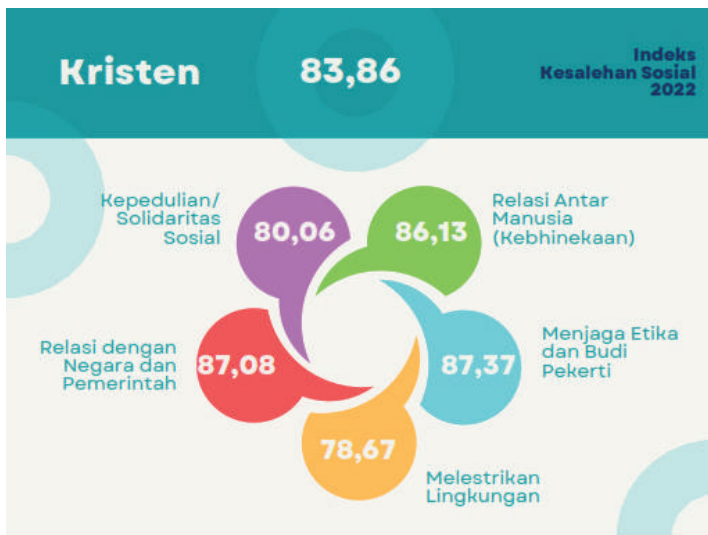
Kristen

83,86

Indeks Kesalehan Sosial 2022

Kepedulian/ Solidaritas Sosial

80,06

Relasi Antar Manusia (Kebhinekaan)

86,13

Relasi dengan Negara dan Pemerintah

87,08

Menjaga Etika dan Budi Pekerti

87,37

78,67

Melestrikan Lingkungan